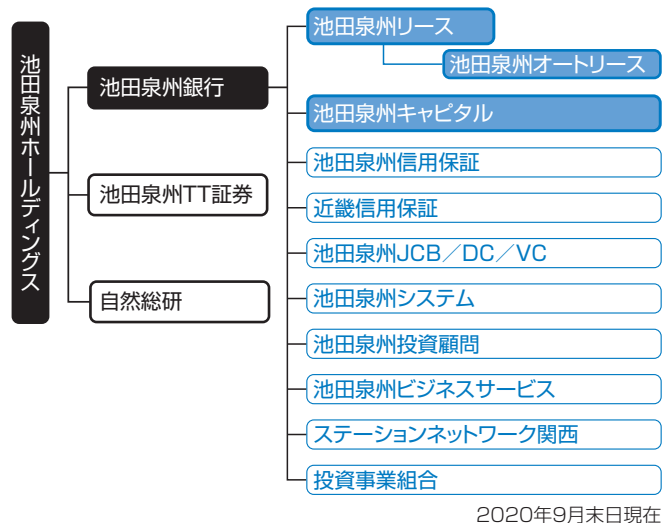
池田泉州ホールディングス

池田泉州銀行

池田泉州TT証券

自然総研

池田泉州リース

池田泉州オートリース

池田泉州キャピタル

池田泉州信用保証

近畿信用保証

池田泉州JCB／DC／VC

池田泉州システム

池田泉州投資顧問

池田泉州ビジネスサービス

ステーションネットワーク関西

投資事業組合

2020年9月末日現在